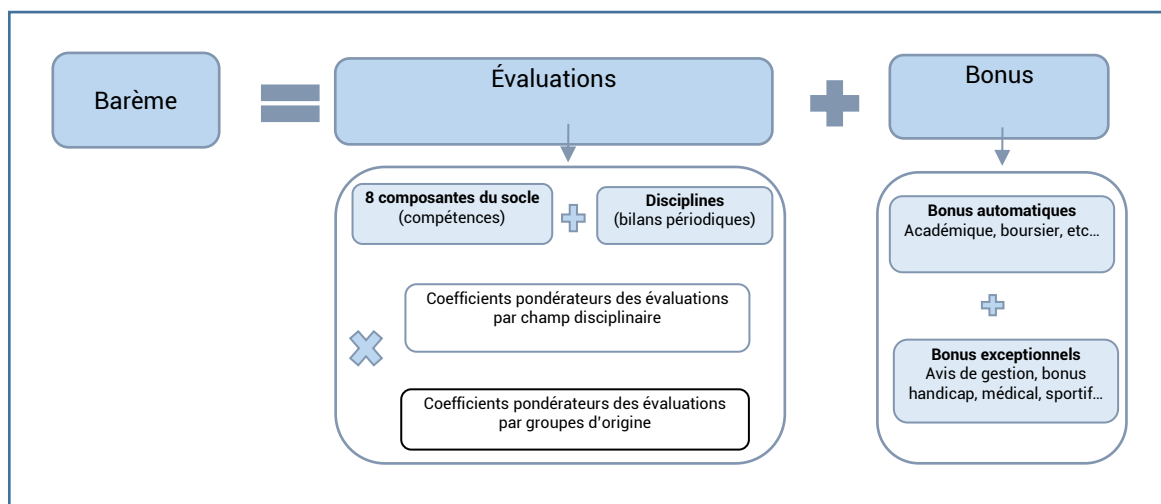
Barème

Évaluations

Bonus

**8 composantes du socle** (compétences)

**Disciplines** (bilans périodiques)

Coefficients pondérateurs des évaluations par champ disciplinaire

Coefficients pondérateurs des évaluations par groupes d'origine

**Bonus automatiques** Académique, boursier, etc…

**Bonus exceptionnels** Avis de gestion, bonus handicap, médical, sportif…